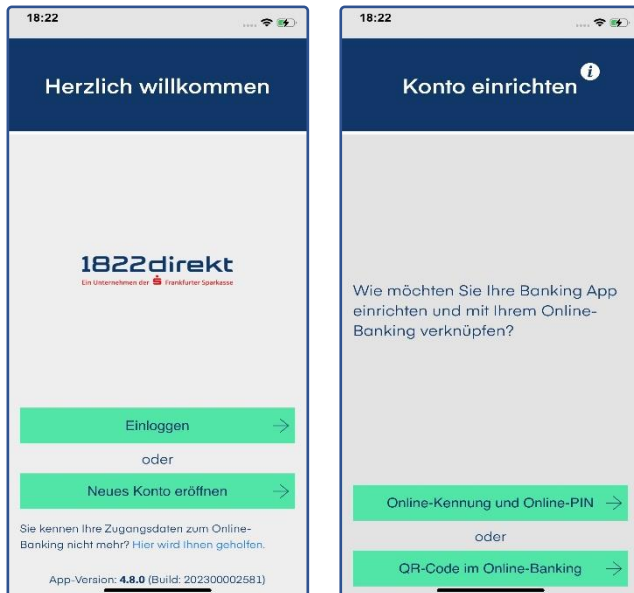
18:22

Herzlich willkommen

1822direkt
Ein Unternehmen der Frankfurter Sparkasse

Einloggen

oder

Neues Konto eröffnen

Sie kennen Ihre Zugangsdaten zum Online-Banking nicht mehr? Hier wird Ihnen geholfen.

App-Version: 4.8.0 (Build: 202300002581)

18:22

Konto einrichten

Wie möchten Sie Ihre Banking App einrichten und mit Ihrem Online-Banking verknüpfen?

Online-Kennung und Online-PIN

oder

QR-Code im Online-Banking